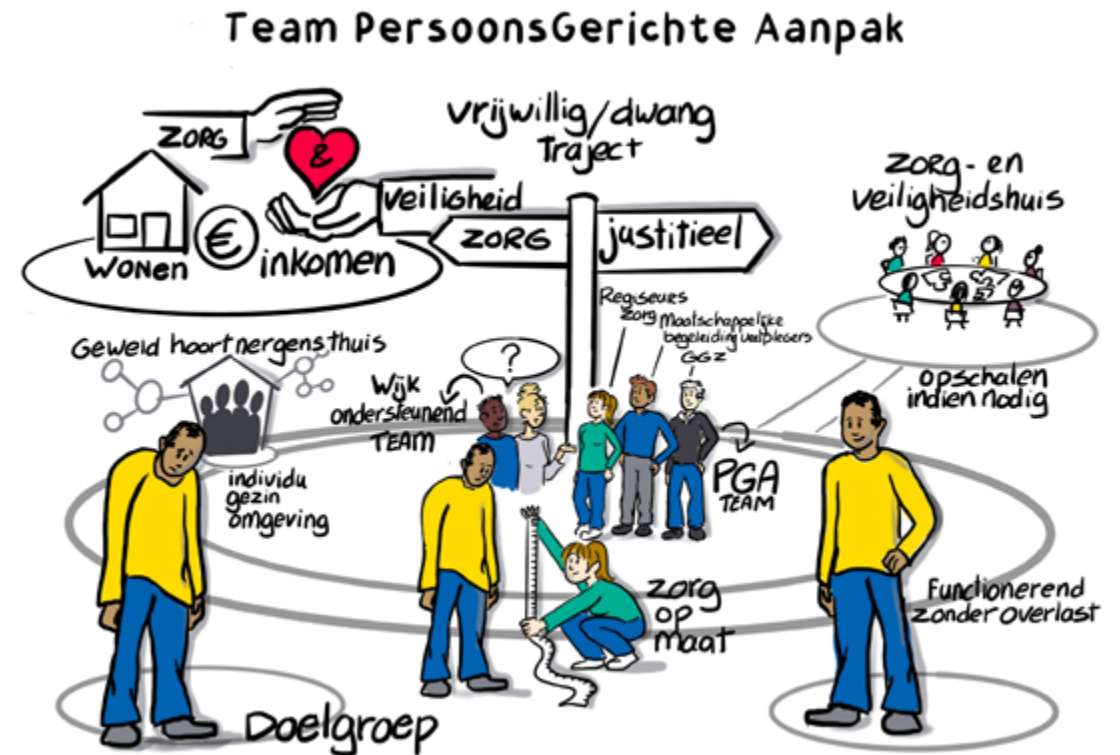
Team PersoonsGerichte Aanpak

ZORG

&

WONEN

€

inkomen

veiligheid

Vrijwillig/dwang Traject

ZORG

justitieel

Zorg- en veiligheidshuis

Geweld hoort nergensthuis

?

Wijk ondersteunend TEAM

Regiseurs zorg

Maatschappelijke begeleiding veelplegers

GGZ

opschalen indien nodig

PGA TEAM

individu gezin omgeving

zorg op maat

Functionerend zonder overlast

Doelgroep